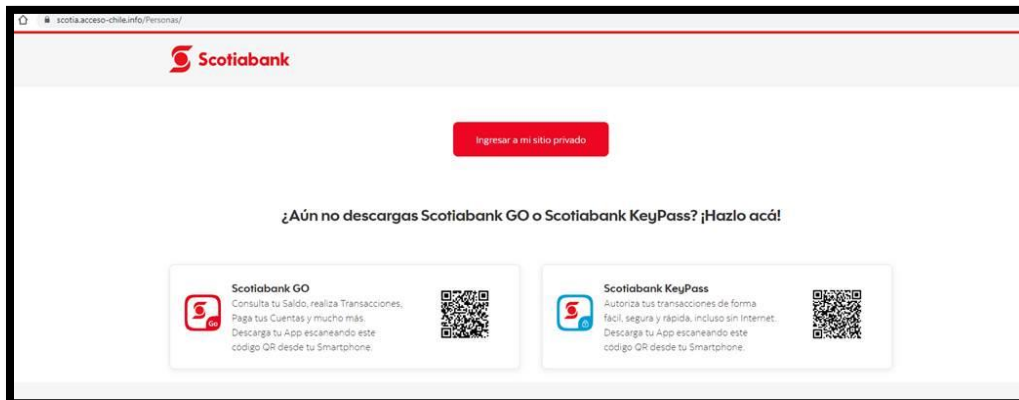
scotia.acceso-chile.info/Personas/

Scotiabank

Ingresar a mi sitio privado

¿Aún no descargas Scotiabank GO o Scotiabank KeyPass? ¡Hazlo acá!

Scotiabank GO
Consulta tu Saldo, realiza Transacciones, Paga tus Cuentas y mucho más. Descarga tu App escaneando este código QR desde tu Smartphone.

Go

Scotiabank KeyPass
Autoriza tus transacciones de forma fácil, segura y rápida, incluso sin Internet. Descarga tu App escaneando este código QR desde tu Smartphone.